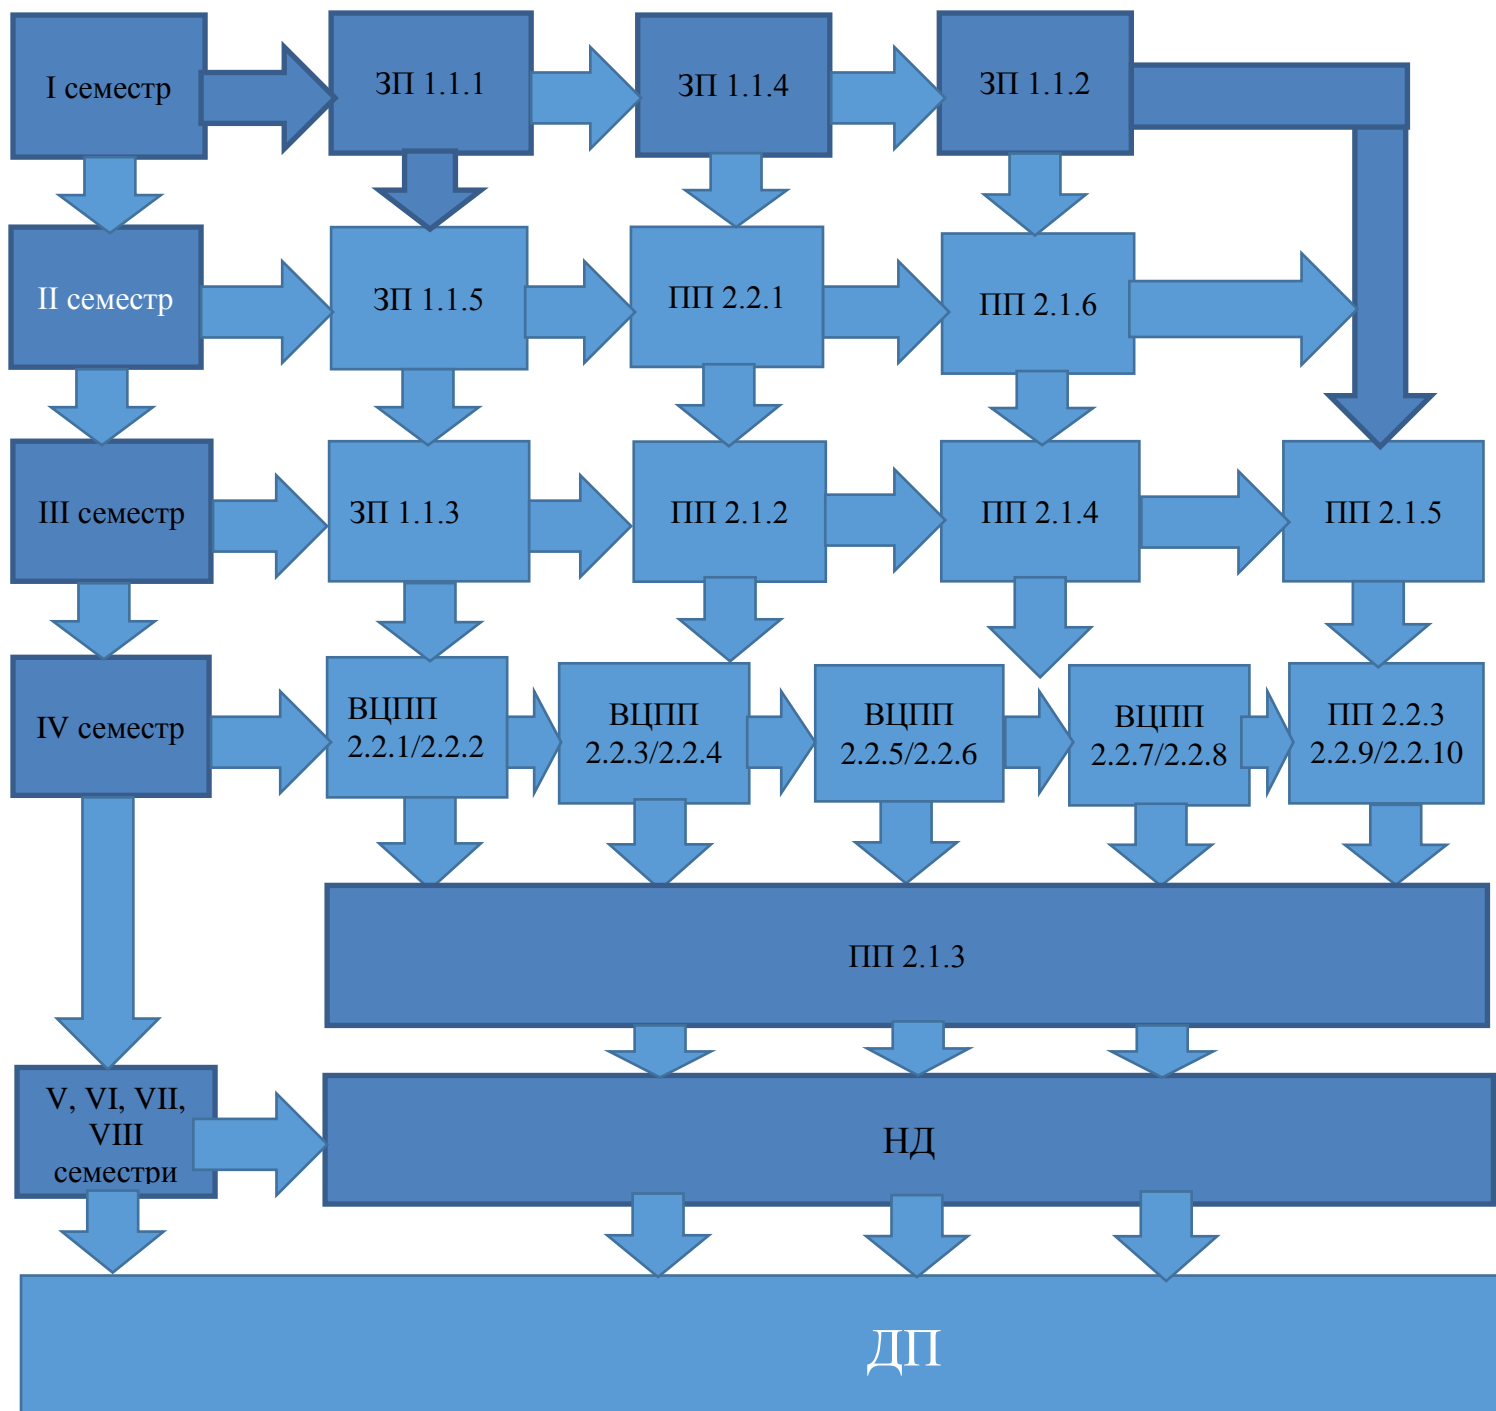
I семестр

ЗП 1.1.1

ЗП 1.1.4

ЗП 1.1.2

II семестр

ЗП 1.1.5

ПП 2.2.1

ПП 2.1.6

III семестр

ЗП 1.1.3

ПП 2.1.2

ПП 2.1.4

ПП 2.1.5

IV семестр

ВЦПП 2.2.1/2.2.2

ВЦПП 2.2.3/2.2.4

ВЦПП 2.2.5/2.2.6

ВЦПП 2.2.7/2.2.8

ПП 2.2.3 2.2.9/2.2.10

ПП 2.1.3

V, VI, VII, VIII семестри

НД

ДП